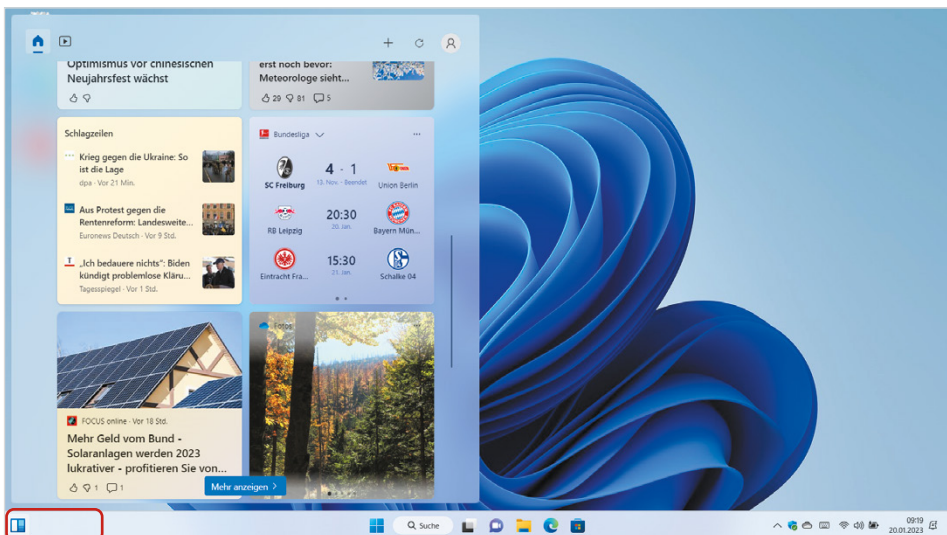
Optimismus vor chinesischen Neujahrsfest wächst

erst noch bevor: Meteorologe sieht…

29 81 5

Schlagzeilen

Krieg gegen die Ukraine: So ist die Lage
dpa · Vor 21 Min.

Aus Protest gegen die Rentenreform: Landesweite…
Euronews Deutsch · Vor 9 Std.

„Ich bedauere nichts": Biden kündigt problemlose Kläru…
Tagesspiegel · Vor 1 Std.

Bundesliga

| SC Freiburg | 4 · 1 | Union Berlin |
|---|---|---|
| | 13. Nov. · Beendet | |
| RB Leipzig | 20:30 | Bayern Mün… |
| | 20. Jan. | |
| Eintracht Fra… | 15:30 | Schalke 04 |
| | 21. Jan. | |

Fotos

FOCUS online · Vor 18 Std.

Mehr Geld vom Bund - Solaranlagen werden 2023 lukrativer - profitieren Sie von…

1 1

Mehr anzeigen

Suche

09:19
20.01.2023